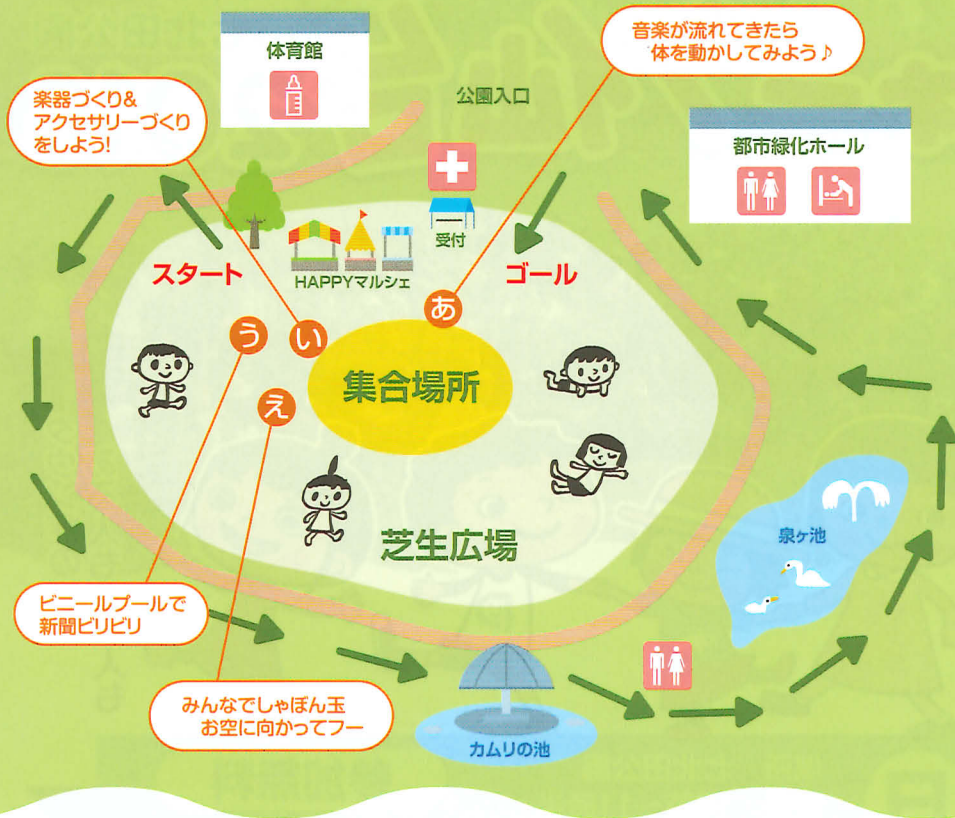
体育館

音楽が流れてきたら
体を動かしてみよう♪

楽器づくり&
アクセサリーづくり
をしよう!

公園入口

都市緑化ホール

受付

スタート

HAPPYマルシェ

ゴール

あ

う

い

集合場所

え

芝生広場

泉ヶ池

ビニールプールで
新聞ビリビリ

みんなでしゃぼん玉
お空に向かってフー

カムリの池